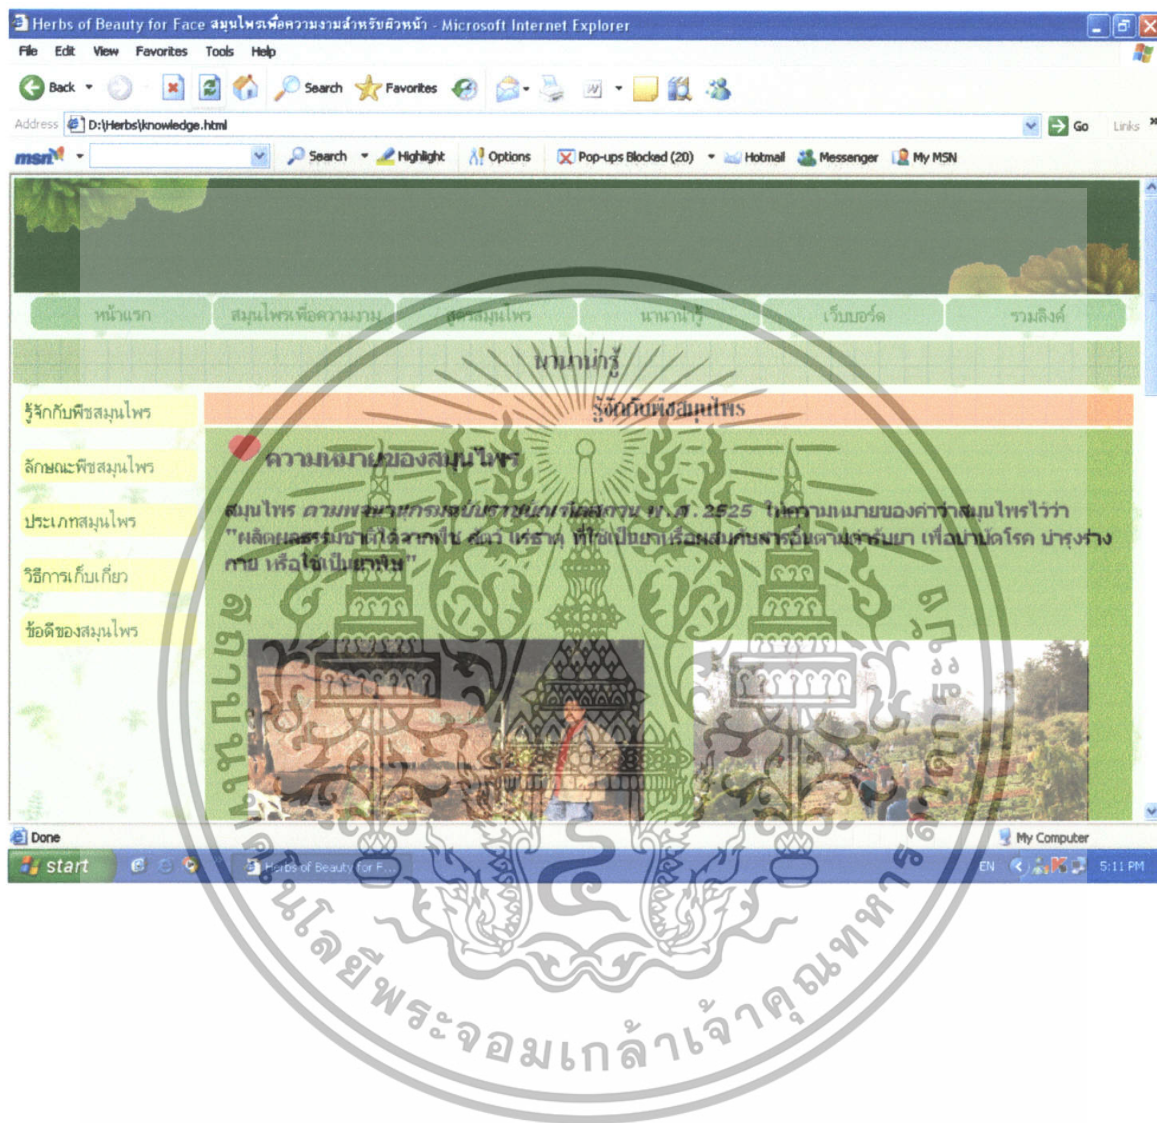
Herbs of Beauty for Face สมุนไพรเพื่อความงามสำหรับผิวหน้า - Microsoft Internet Explorer

File Edit View Favorites Tools Help

Back Search Favorites

Address D:\Herbs\knowledge.html Go Links

msn Search Highlight Options Pop-ups Blocked (20) Hotmail Messenger My MSN

หน้าแรก สมุนไพรเพื่อความงาม สูตรสมุนไพร นานาน่ารู้ เว็บบอร์ด รวมลิงค์

นานาน่ารู้

รู้จักกับพืชสมุนไพร

ลักษณะพืชสมุนไพร

ประเภทสมุนไพร

วิธีการเก็บเกี่ยว

ข้อดีของสมุนไพร

รู้จักกับพืชสมุนไพร

ความหมายของสมุนไพร

สมุนไพร ตามพระราชบัญญัติยา พ.ศ. 2525 ให้ความหมายของคำว่าสมุนไพรไว้ว่า "ผลิตผลธรรมชาติได้จากพืช สัตว์ แร่ธาตุ ที่ใช้เป็นยาหรือผสมกับสารอื่นตามตำรับยา เพื่อบำบัดโรค บำรุงร่างกาย หรือใช้เป็นยาพิษ"

Done My Computer

start Herbs of Beauty for F... EN 5:11 PM

มหาวิทยาลัยเทคโนโลยีพระจอมเกล้าเจ้าคุณทหารลาดกระบัง